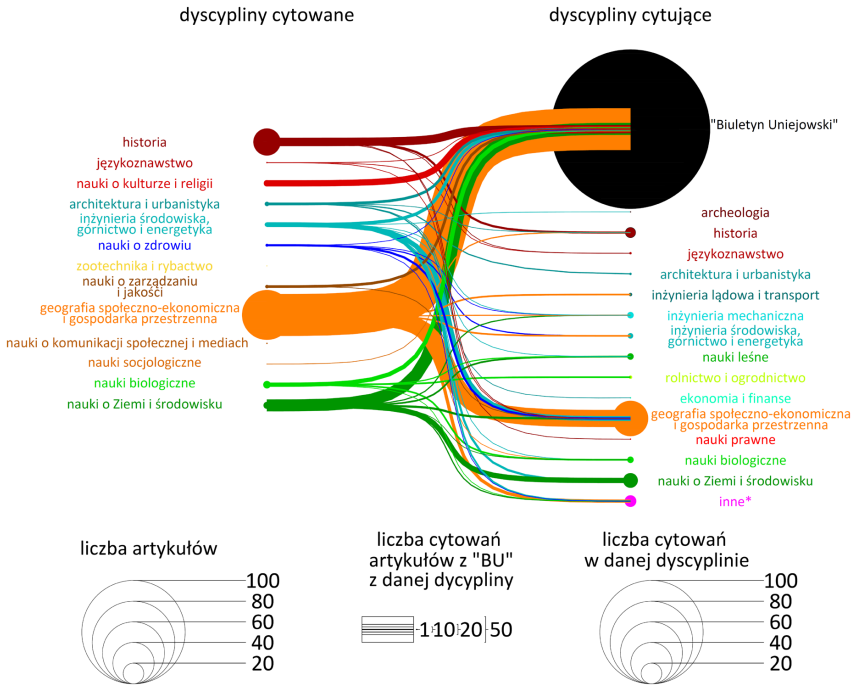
dyscypliny cytowane

dyscypliny cytujące

"Biuletyn Uniejowski"

historia
językoznawstwo
nauki o kulturze i religii
architektura i urbanistyka
inżynieria środowiska, górnictwo i energetyka
nauki o zdrowiu
zootechnika i rybactwo
nauki o zarządzaniu i jakości
geografia społeczno-ekonomiczna i gospodarka przestrzenna
nauki o komunikacji społecznej i mediach
nauki socjologiczne
nauki biologiczne
nauki o Ziemi i środowisku

archeologia
historia
językoznawstwo
architektura i urbanistyka
inżynieria lądowa i transport
inżynieria mechaniczna
inżynieria środowiska, górnictwo i energetyka
nauki leśne
rolnictwo i ogrodnictwo
ekonomia i finanse
geografia społeczno-ekonomiczna i gospodarka przestrzenna
nauki prawne
nauki biologiczne
nauki o Ziemi i środowisku
inne*

liczba artykułów
100
80
60
40
20

liczba cytowań artykułów z "BU" z danej dycypliny
1
10
20
50

liczba cytowań w danej dyscyplinie
100
80
60
40
20